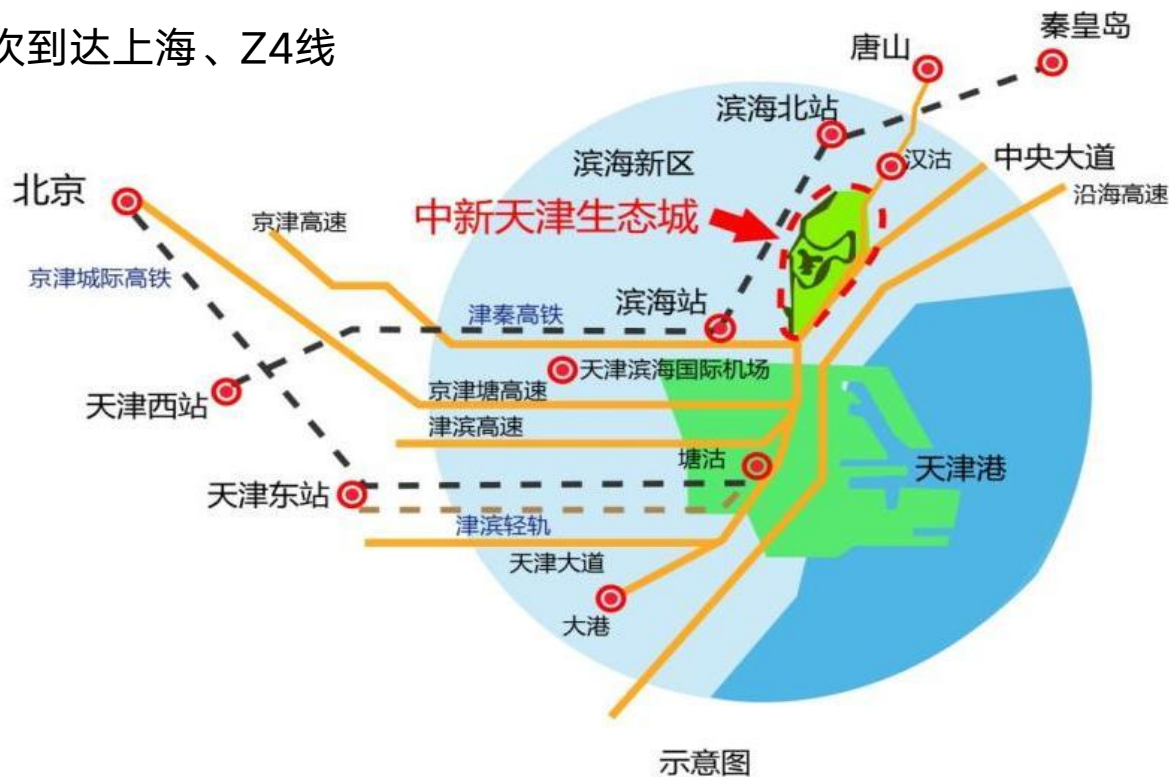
次到达上海、Z4线

唐山
秦皇岛
滨海北站
汉沽
滨海新区
中央大道
沿海高速
北京
京津高速
中新天津生态城
京津城际高铁
滨海站
津秦高铁
天津滨海国际机场
天津西站
京津塘高速
津滨高速
塘沽
天津港
天津东站
津滨轻轨
天津大道
大港
示意图